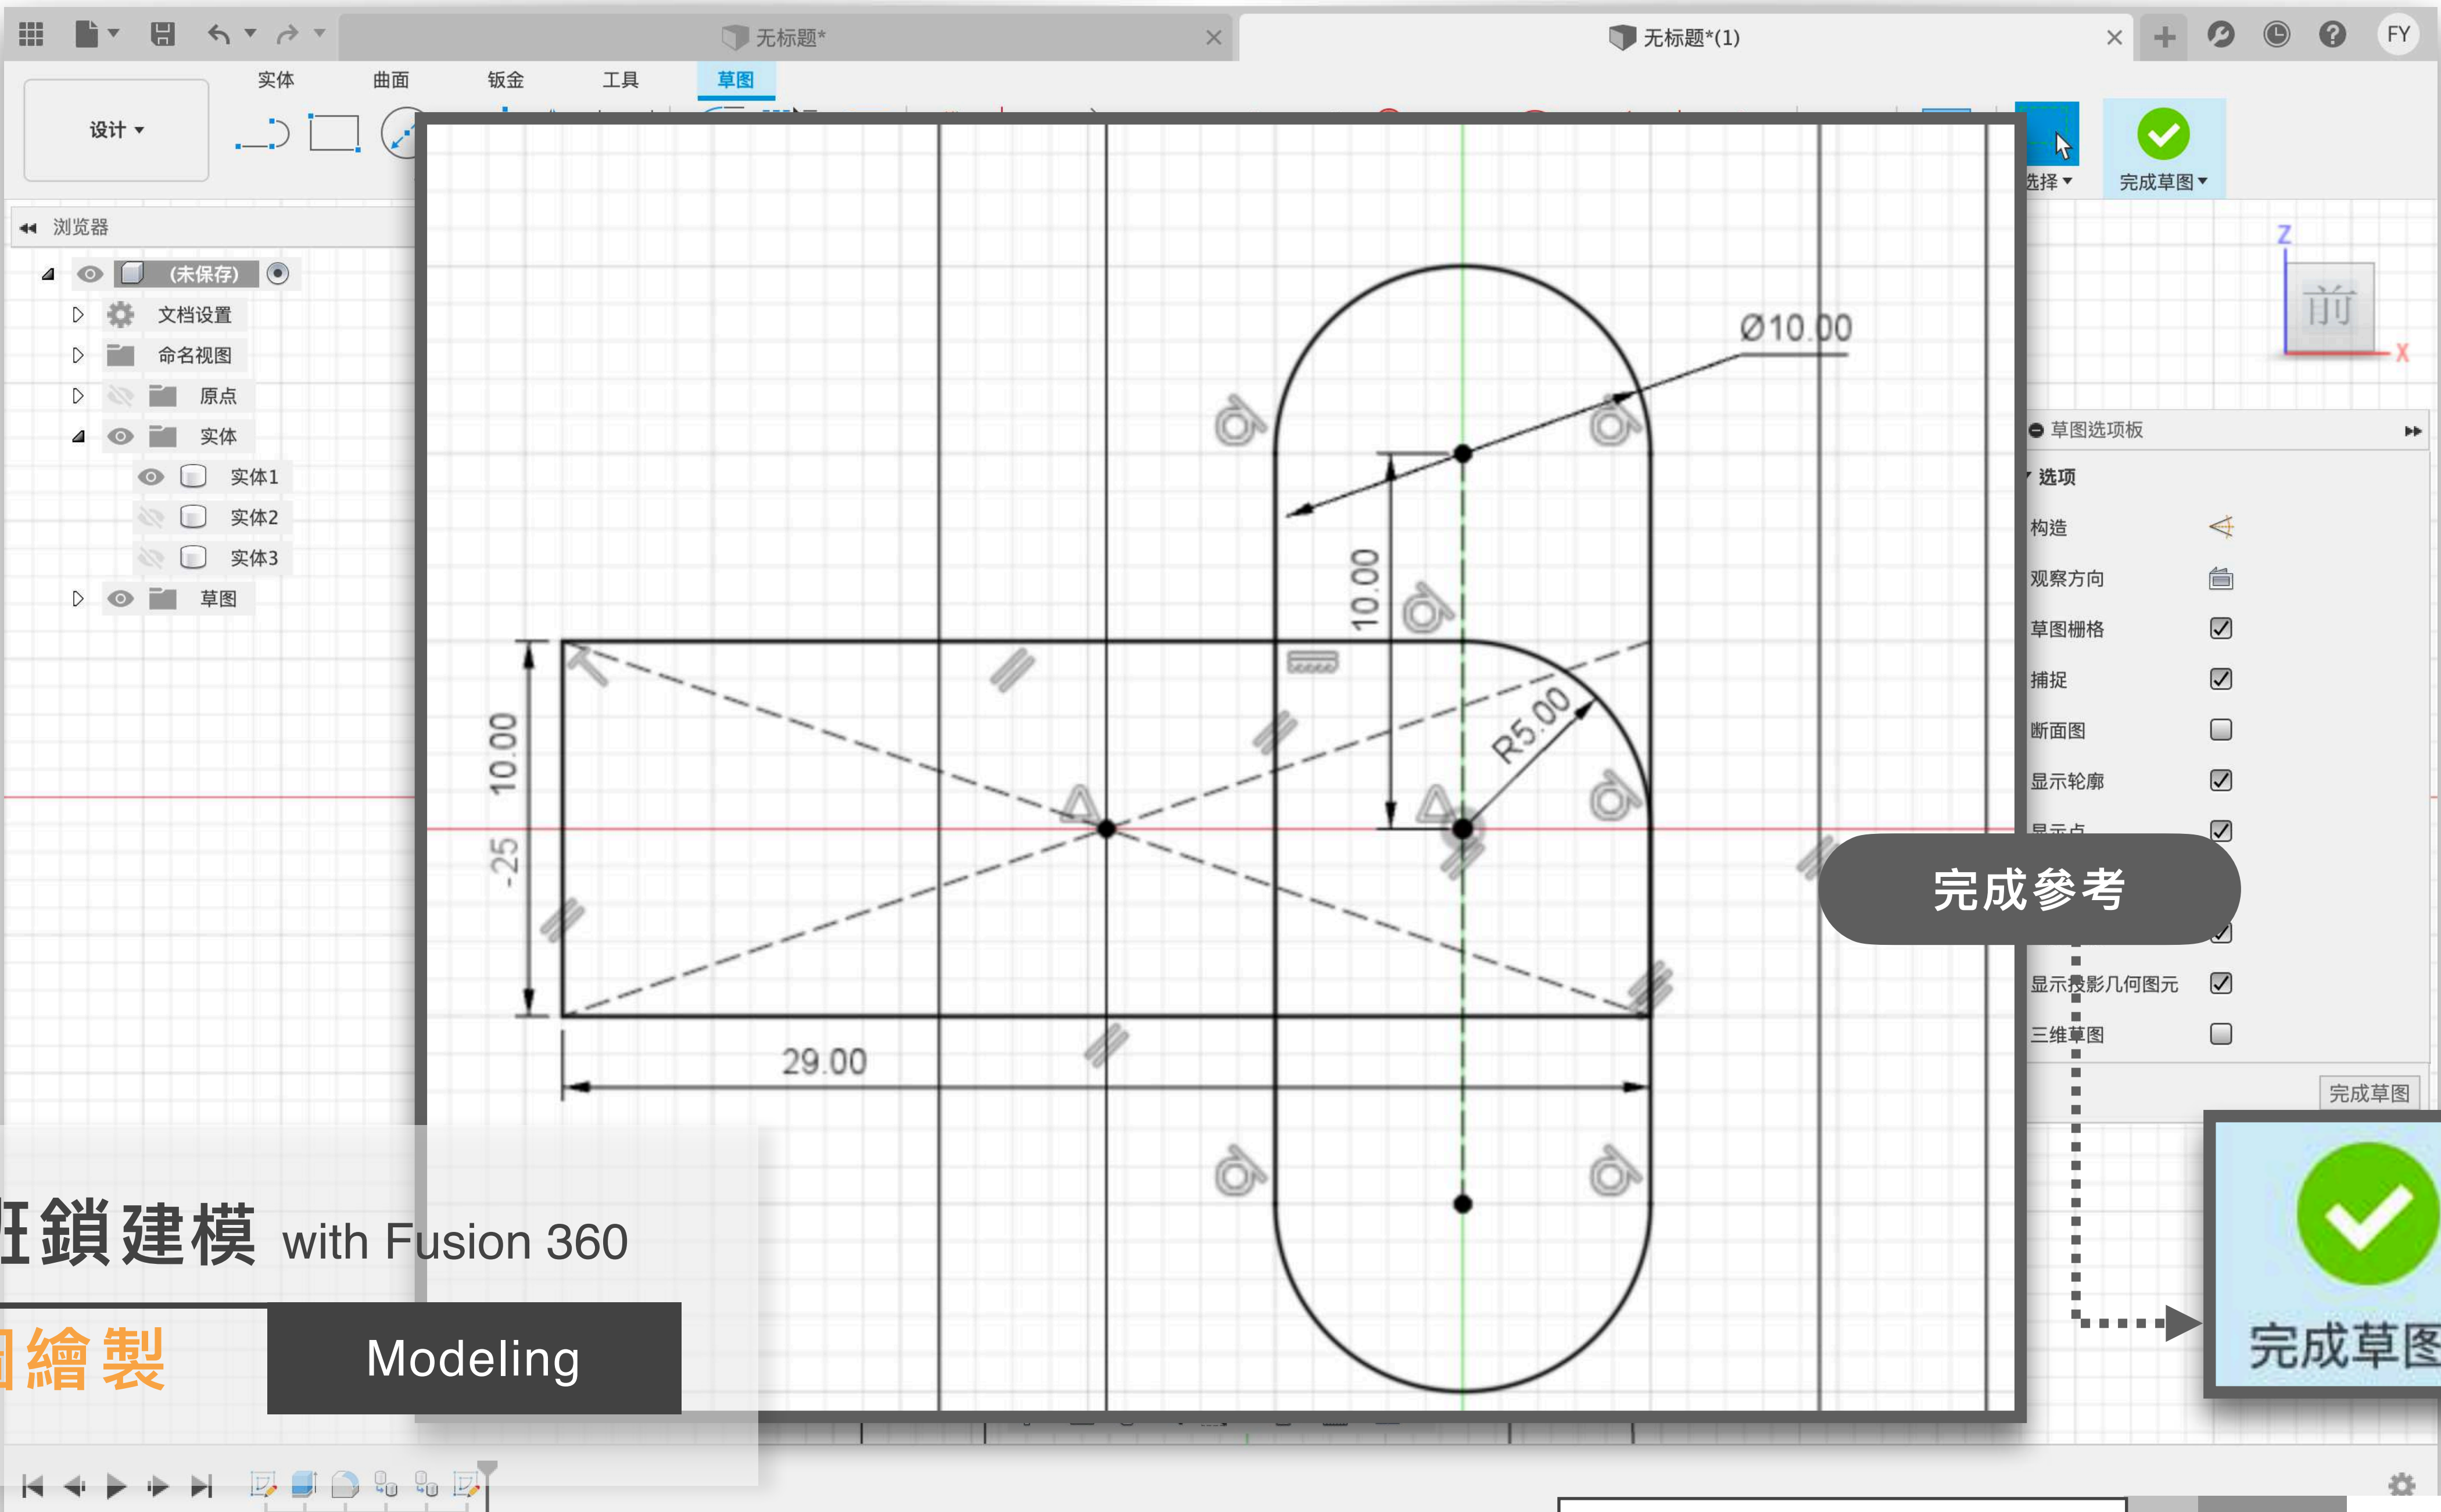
无标题*

无标题*(1)

FY

实体 曲面 钣金 工具 草图

设计 ▾

选择 ▾

完成草图 ▾

浏览器

(未保存)

文档设置

命名视图

原点

实体

实体1

实体2

实体3

草图

Ø10.00

10.00

R5.00

10.00

-25

29.00

前

Z

X

草图选项板

选项

构造

观察方向

草图栅格

捕捉

断面图

显示轮廓

显示点

完成參考

显示投影几何图元

三维草图

完成草图

完成草图

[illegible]鎖建模 with Fusion 360

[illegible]繪製

Modeling